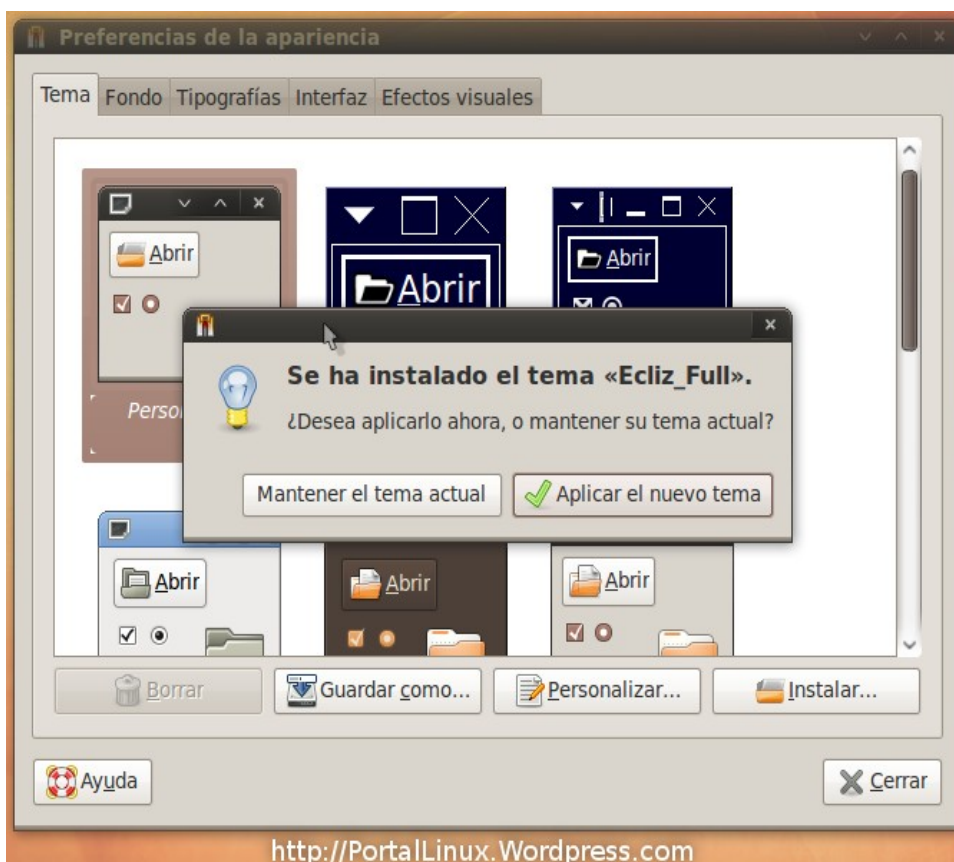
Preferencias de la apariencia

Tema Fondo Tipografías Interfaz Efectos visuales

Abrir

Abrir

Abrir

Perso

Se ha instalado el tema «Ecliz_Full».

¿Desea aplicarlo ahora, o mantener su tema actual?

Mantener el tema actual

Aplicar el nuevo tema

Abrir

Abrir

Abrir

Borrar

Guardar como...

Personalizar...

Instalar...

Ayuda

Cerrar

http://PortalLinux.Wordpress.com